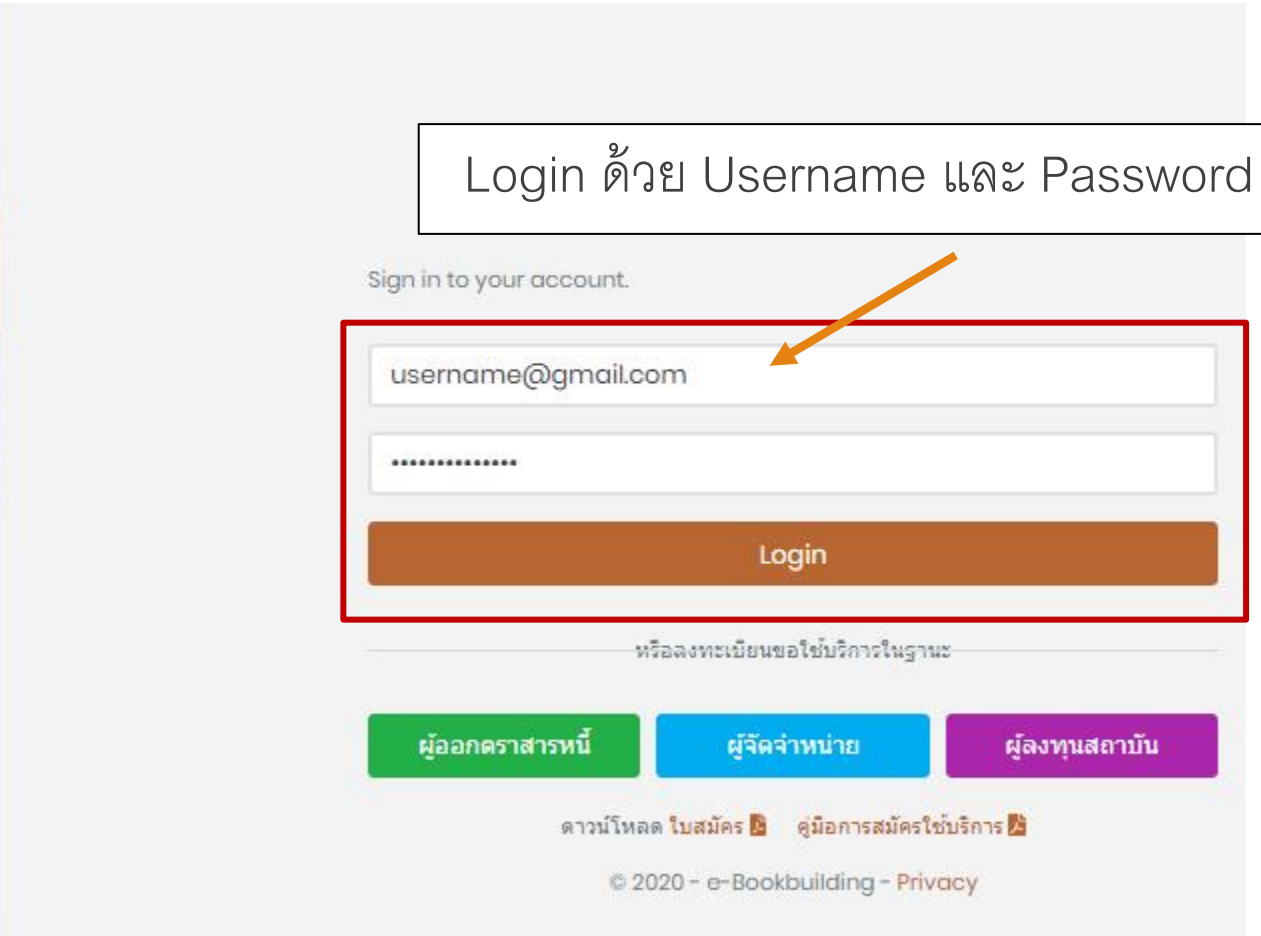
Login ด้วย Username และ Password

Sign in to your account.

username@gmail.com

•••••••••••••••

Login

หรือลงทะเบียนขอใช้บริการในฐานะ

ผู้ออกตราสารหนี้

ผู้จัดจำหน่าย

ผู้ลงทุนสถาบัน

ดาวน์โหลด ใบสมัคร คู่มือการสมัครใช้บริการ

© 2020 - e-Bookbuilding - Privacy